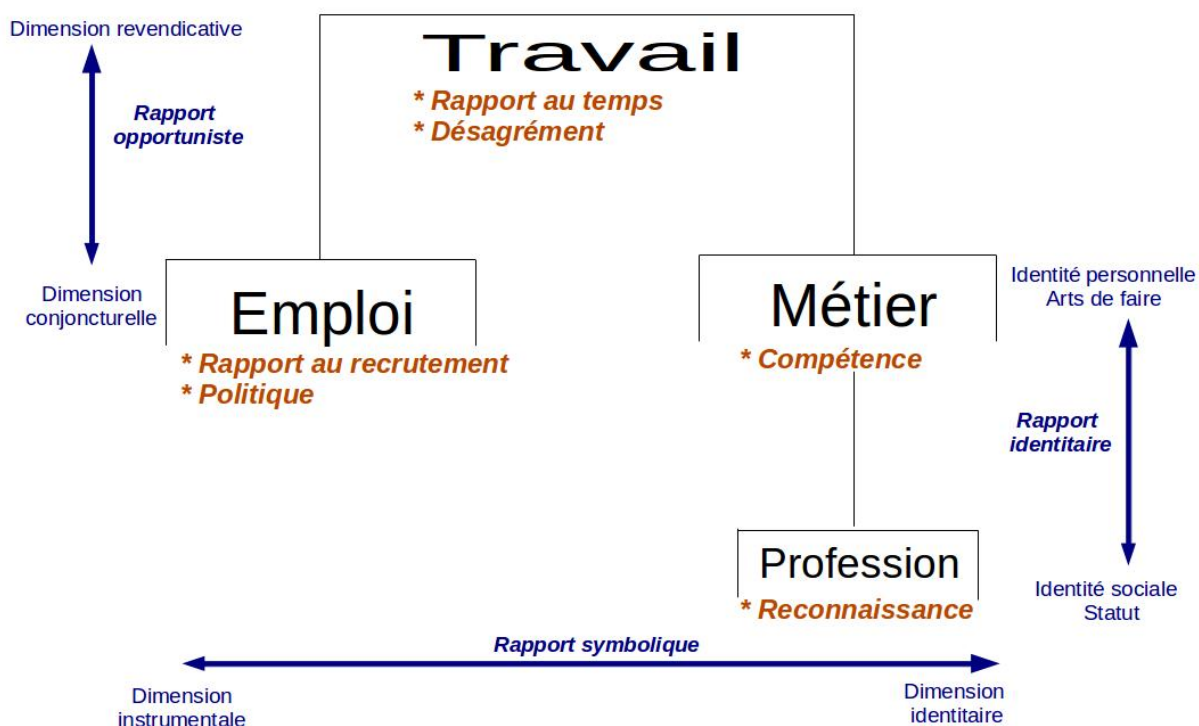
Dimension revendicative

Rapport opportuniste

Dimension conjoncturelle

Travail

* Rapport au temps
* Désagrément

Emploi

* Rapport au recrutement
* Politique

Métier

* Compétence

Identité personnelle
Arts de faire

Rapport identitaire

Identité sociale
Statut

Profession

* Reconnaissance

Rapport symbolique

Dimension instrumentale

Dimension identitaire